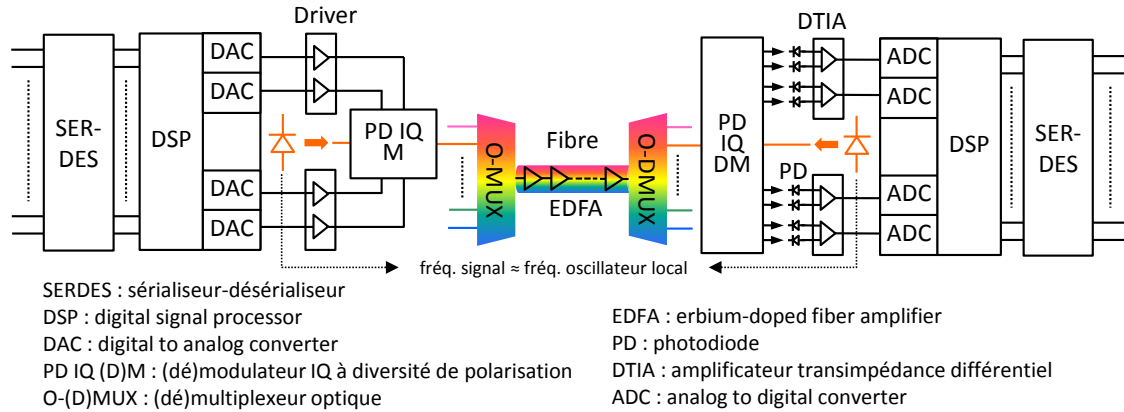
Driver

SER-DES

DSP

DAC

DAC

DAC

DAC

PD IQ M

O-MUX

Fibre

EDFA

O-DMUX

DTIA

PD IQ DM

PD

ADC

ADC

ADC

ADC

DSP

SER-DES

fréq. signal ≈ fréq. oscillateur local

SERDES : sérialiseur-désérialiseur
DSP : digital signal processor
DAC : digital to analog converter
PD IQ (D)M : (dé)modulateur IQ à diversité de polarisation
O-(D)MUX : (dé)multiplexeur optique

EDFA : erbium-doped fiber amplifier
PD : photodiode
DTIA : amplificateur transimpédance différentiel
ADC : analog to digital converter